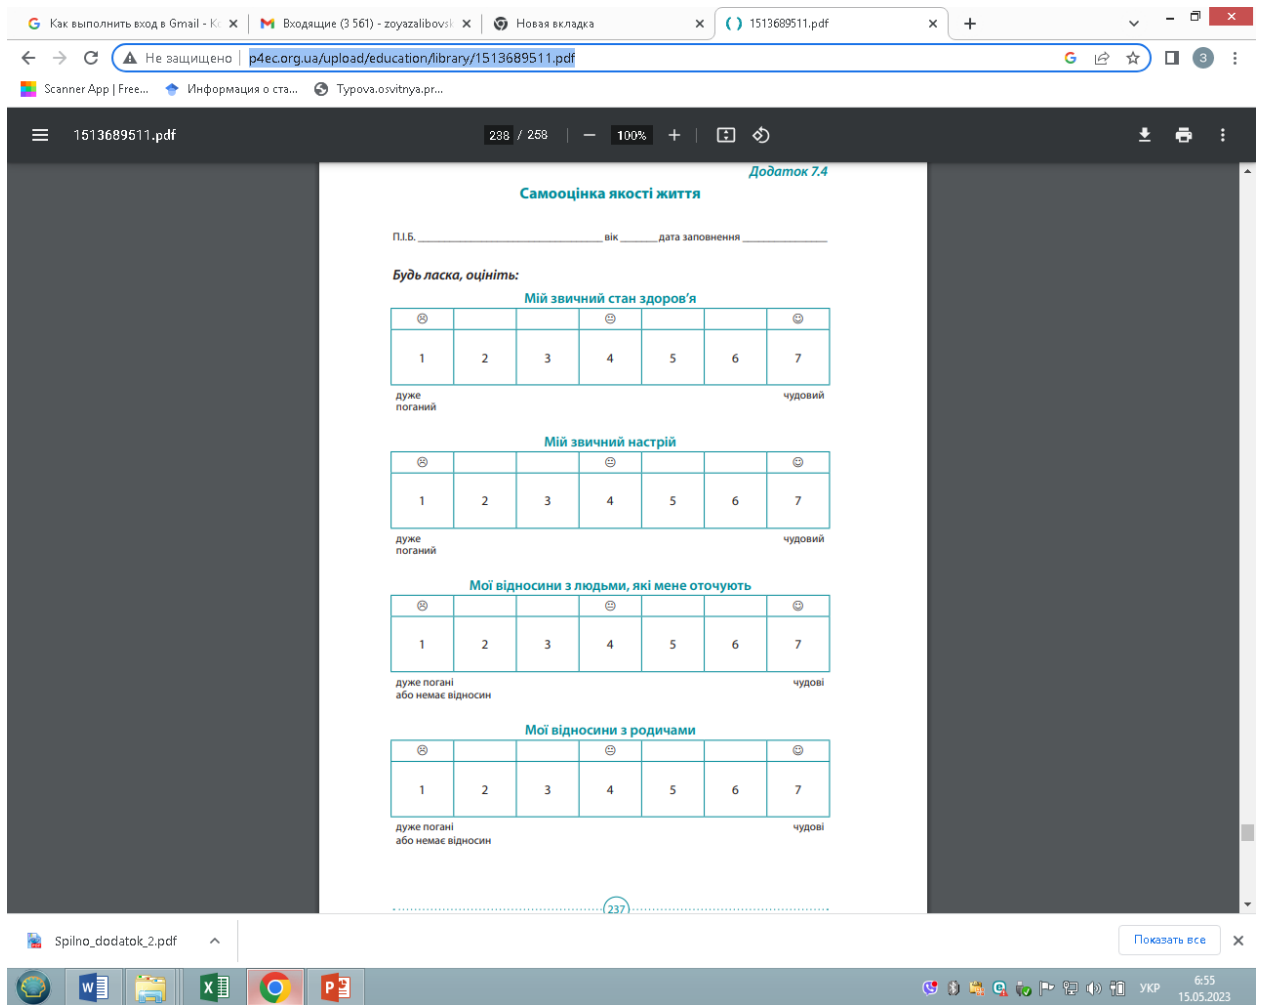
Как выполнить вход в Gmail - K
Входящие (3 561) - zoyazalibovsk
Новая вкладка
1513689511.pdf
Не защищено p4ec.org.ua/upload/education/library/1513689511.pdf
Scanner App | Free...
Информация о ста...
Typova.osvitnya.pr...

1513689511.pdf
238 / 258
100%

Додаток 7.4
Самооцінка якості життя

П.І.Б. ______________ вік ______ дата заповнення ______________

Будь ласка, оцініть:

Мій звичний стан здоров'я

| ☹ | | | 😐 | | | ☺ |
|---|---|---|---|---|---|---|
| 1 | 2 | 3 | 4 | 5 | 6 | 7 |

дуже поганий
чудовий

Мій звичний настрій

| ☹ | | | 😐 | | | ☺ |
|---|---|---|---|---|---|---|
| 1 | 2 | 3 | 4 | 5 | 6 | 7 |

дуже поганий
чудовий

Мої відносини з людьми, які мене оточують

| ☹ | | | 😐 | | | ☺ |
|---|---|---|---|---|---|---|
| 1 | 2 | 3 | 4 | 5 | 6 | 7 |

дуже погані або немає відносин
чудові

Мої відносини з родичами

| ☹ | | | 😐 | | | ☺ |
|---|---|---|---|---|---|---|
| 1 | 2 | 3 | 4 | 5 | 6 | 7 |

дуже погані або немає відносин
чудові

237

Spilno_dodatok_2.pdf
Показать все
УКР
6:55
15.05.2023